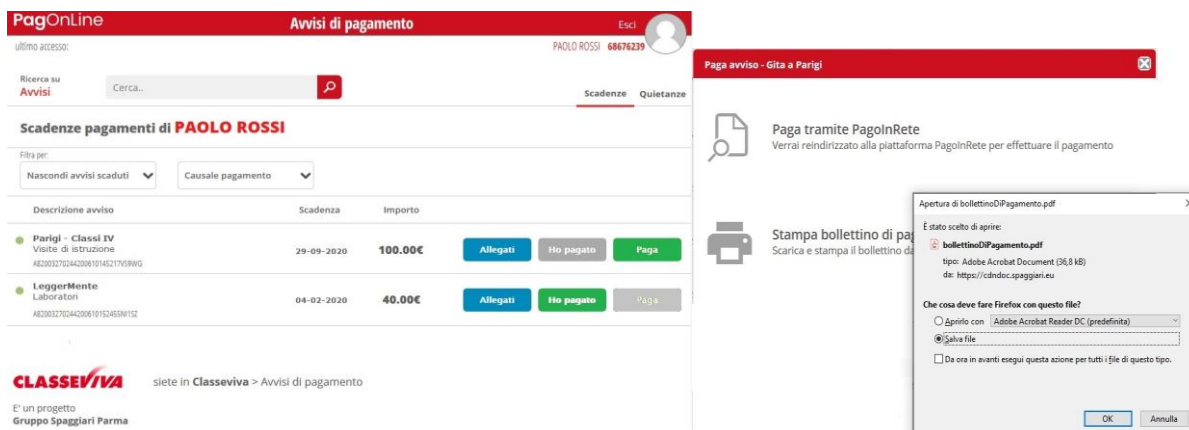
PagOnLine

Avvisi di pagamento

Esci

ultimo accesso:

PAOLO ROSSI 68676239

Ricerca su
Avvisi

Cerca..

Scadenze Quietanze

Scadenze pagamenti di PAOLO ROSSI

Filtra per:

Nascondi avvisi scaduti

Causale pagamento

| Descrizione avviso | Scadenza | Importo | | | |
|---|---|---|---|---|---|
| Parigi - Classi IV Visite di istruzione A8200327024420061014S217VSRWG | 29-09-2020 | 100.00€ | Allegati | Ho pagato | Paga |
| LeggerMente Laboratori A820032702442006101524S5N1SZ | 04-02-2020 | 40.00€ | Allegati | Ho pagato | Paga |

CLASSEVIVA

siete in Classeviva > Avvisi di pagamento

E' un progetto
Gruppo Spaggiari Parma

Paga avviso - Gita a Parigi

Paga tramite PagoInRete
Verrai reindirizzato alla piattaforma PagoInRete per effettuare il pagamento

Stampa bollettino di pa
Scarica e stampa il bollettino da

Apertura di bollettinoDiPagamento.pdf

È stato scelto di aprire:

bollettinoDiPagamento.pdf

tipo: Adobe Acrobat Document (36,8 kB)

da: https://cdndoc.spaggiari.eu

Che cosa deve fare Firefox con questo file?

Aprirlo con Adobe Acrobat Reader DC (predefinita)

Salva file

Da ora in avanti esegui questa azione per tutti i file di questo tipo.

OK Annulla